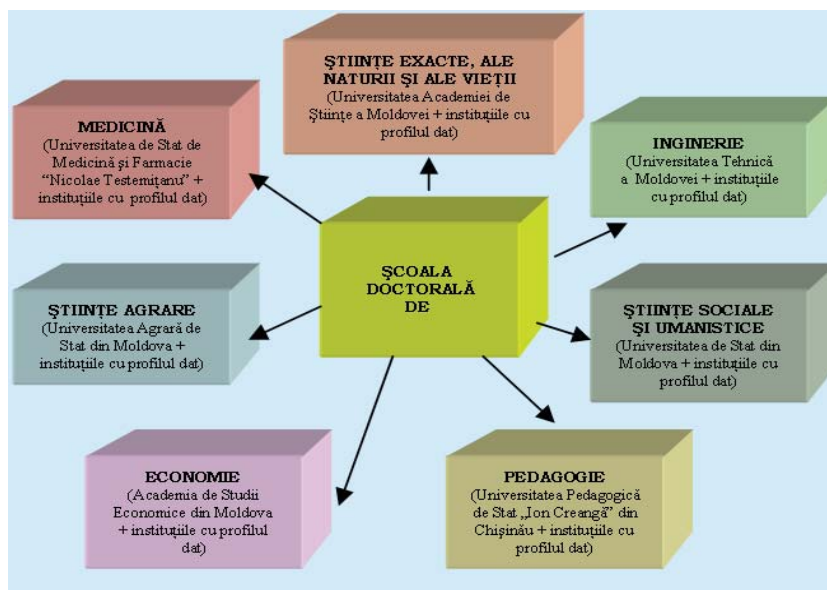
ŞTIINŢE EXACTE, ALE NATURII ŞI ALE VIEŢII (Universitatea Academiei de Ştiinţe a Moldovei + instituţiile cu profilul dat)

MEDICINĂ (Universitatea de Stat de Medicină şi Farmacie "Nicolae Testemiţanu" + instituţiile cu profilul dat)

INGINERIE (Universitatea Tehnică a Moldovei + instituţiile cu profilul dat)

ŞCOALA DOCTORALĂ DE

ŞTIINŢE AGRARE (Universitatea Agrară de Stat din Moldova + instituţiile cu profilul dat)

ŞTIINŢE SOCIALE ŞI UMANISTICE (Universitatea de Stat din Moldova + instituţiile cu profilul dat)

ECONOMIE (Academia de Studii Economice din Moldova + instituţiile cu profilul dat)

PEDAGOGIE (Universitatea Pedagogică de Stat „Ion Creangă" din Chişinău + instituţiile cu profilul dat)